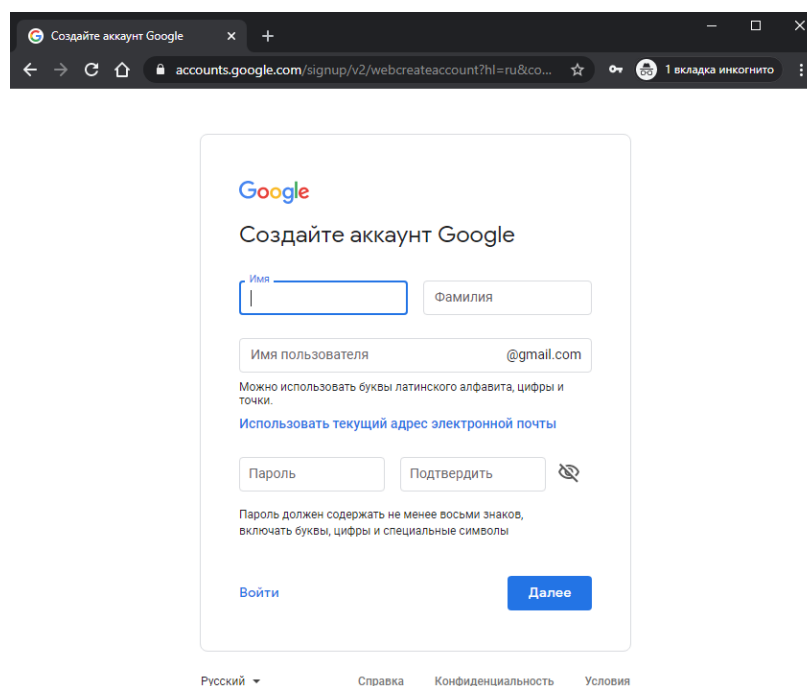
Создайте аккаунт Google

accounts.google.com/signup/v2/webcreateaccount?hl=ru&co...

1 вкладка инкогнито

Google

Создайте аккаунт Google

Имя

Фамилия

Имя пользователя

@gmail.com

Можно использовать буквы латинского алфавита, цифры и точки.

Использовать текущий адрес электронной почты

Пароль

Подтвердить

Пароль должен содержать не менее восьми знаков, включать буквы, цифры и специальные символы

Войти

Далее

Русский

Справка

Конфиденциальность

Условия